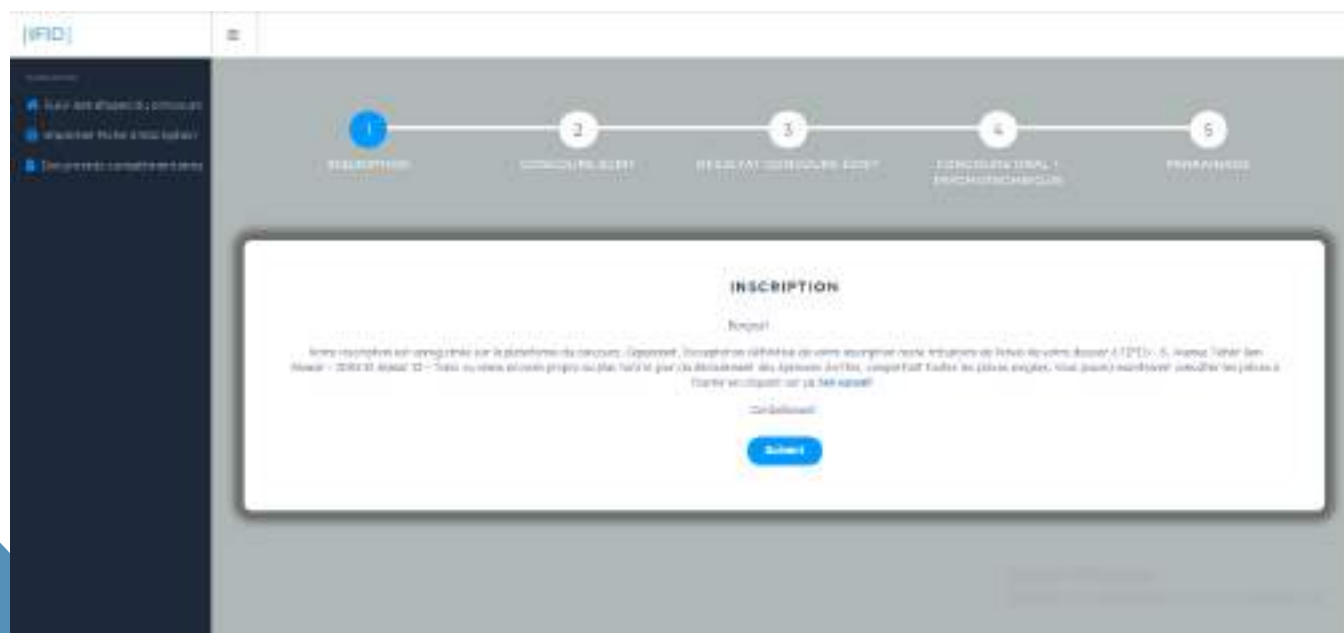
|IFID|

≡

Suivi des étapes du concours
Imprimer fiche d'inscription
Documents complémentaires

1
INSCRIPTION

2
CONCOURS ECRIT

3
RESULTAT CONCOURS ECRIT

4
CONCOURS ORAL / PSYCHOTECHNIQUE

5
FINANCEMENT

INSCRIPTION

Bonjour!

Votre inscription est enregistrée sur la plateforme du concours. Cependant, l'acceptation définitive de votre inscription reste tributaire de l'envoi de votre dossier à l'IFID - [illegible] - Tunis ou remis en main propre au plus tard le jour du déroulement des épreuves écrites, comportant toutes les pièces exigées. Vous pouvez maintenant consulter les pièces à fournir en cliquant sur ce lien suivant

Cordialement

Suivant